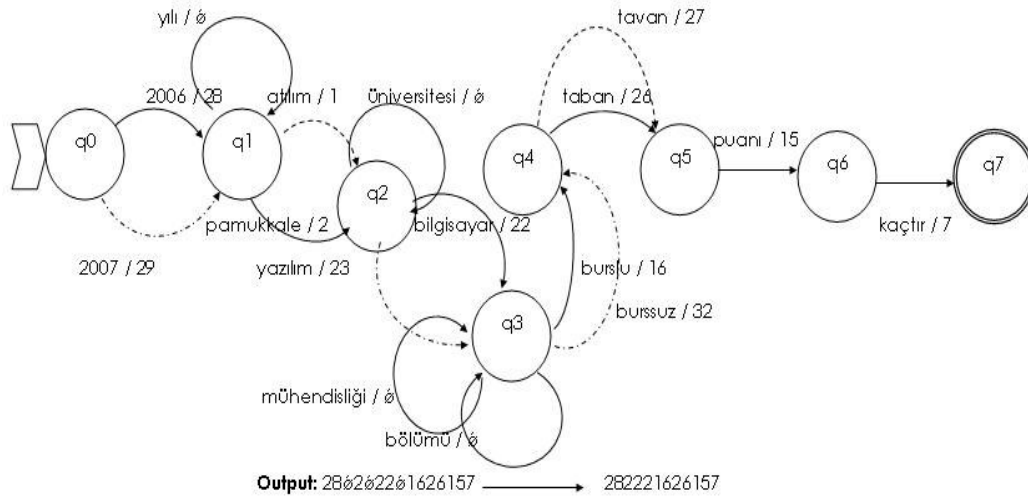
yılı / ϕ

2006 / 28

atılım / 1

üniversitesi / ϕ

tavan / 27

taban / 26

puanı / 15

q0

q1

q2

q4

q5

q6

q7

pamukkale / 2

bilgisayar / 22

kaçtır / 7

2007 / 29

yazılım / 23

burslu / 16

q3

burssuz / 32

mühendisliği / ϕ

bölümü / ϕ

**Output:** 28ϕ2ϕ22ϕ1626157 ⟶ 282221626157